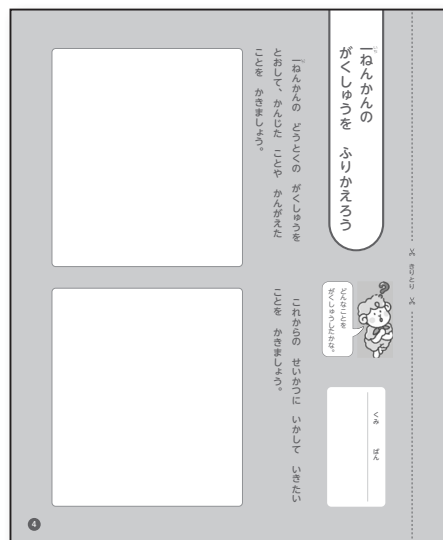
一ねんかんの
がくしゅうを　ふりかえろう

✂ きりとり ✂

どんなことを
がくしゅうしたかな。

くみ　ばん

一ねんかんの　どうとくの　がくしゅうを
とおして、かんじた　ことや　かんがえた
ことを　かきましょう。

これからの　せいかつに　いかして　いきたい
ことを　かきましょう。

4